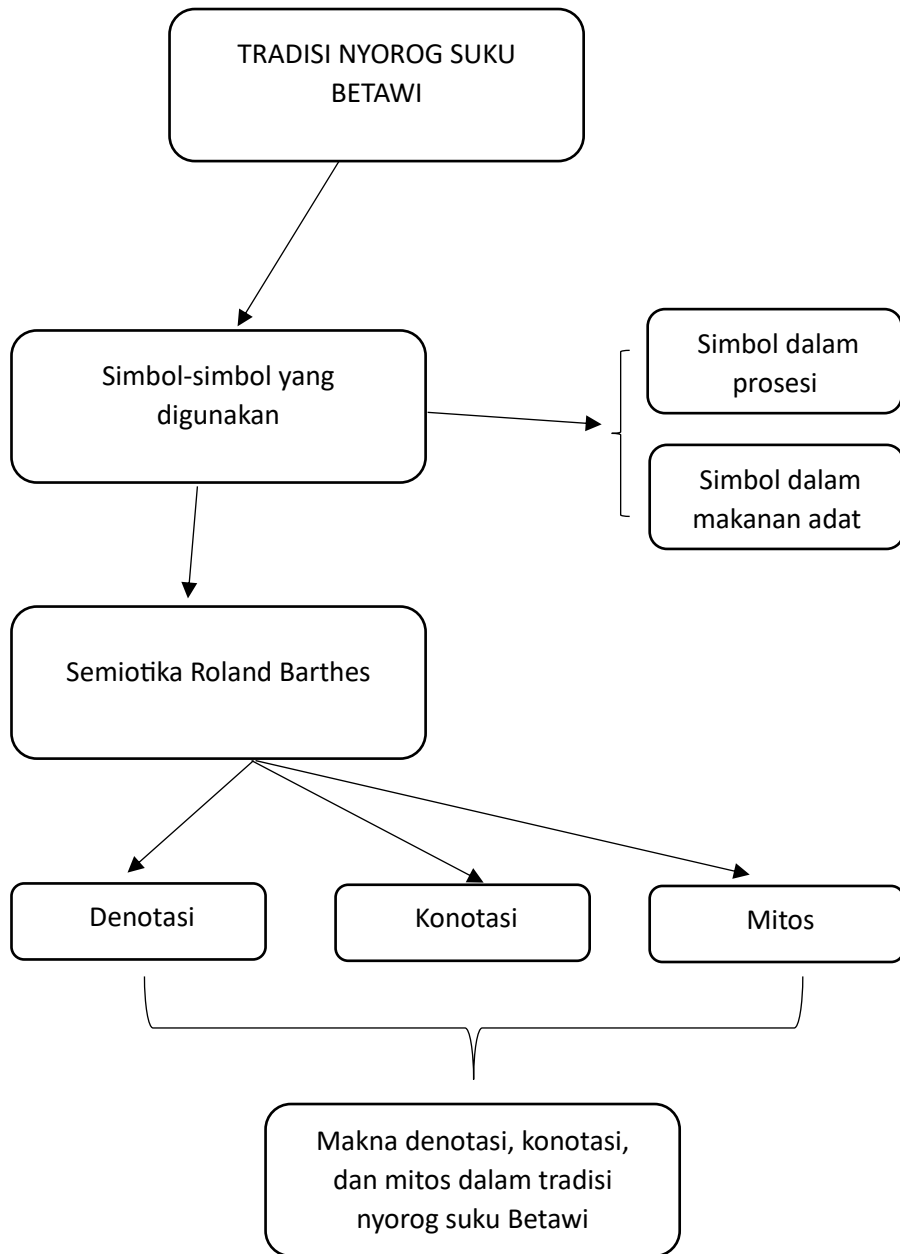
TRADISI NYOROG SUKU BETAWI

Simbol-simbol yang digunakan

Simbol dalam prosesi

Simbol dalam makanan adat

Semiotika Roland Barthes

Denotasi

Konotasi

Mitos

Makna denotasi, konotasi, dan mitos dalam tradisi nyorog suku Betawi